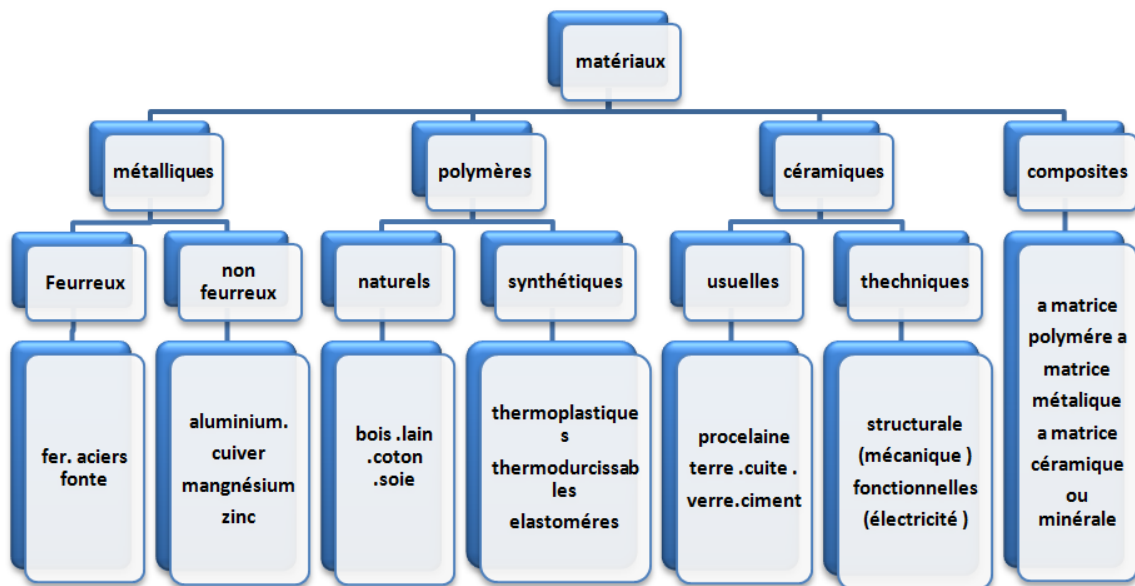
matériaux

métalliques

polymères

céramiques

composites

Feurreux

fer. aciers fonte

non feurreux

aluminium. cuiver mangnésium zinc

naturels

bois .lain .coton .soie

synthétiques

thermoplastiques thermodurcissables elastoméres

usuelles

procelaine terre .cuite . verre.ciment

thechniques

structurale (mécanique ) fonctionnelles (électricité )

a matrice polymére a matrice métalique a matrice céramique ou minérale